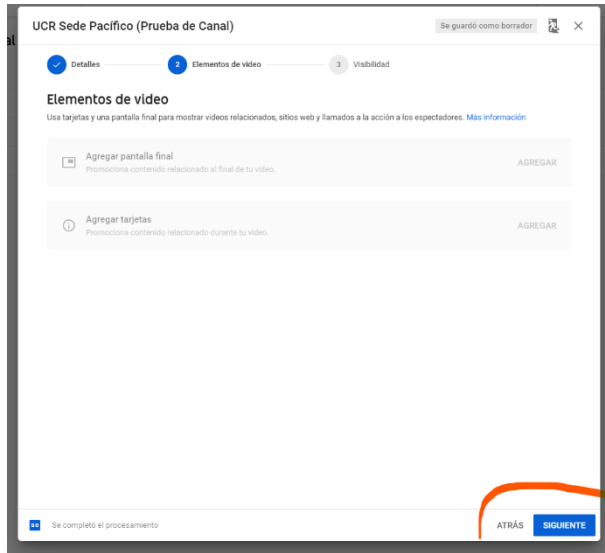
al

UCR Sede Pacífico (Prueba de Canal)

Se guardó como borrador

Detalles

2 Elementos de video

3 Visibilidad

Elementos de video

Usa tarjetas y una pantalla final para mostrar videos relacionados, sitios web y llamados a la acción a los espectadores. Más información

Agregar pantalla final
Promociona contenido relacionado al final de tu video.

AGREGAR

Agregar tarjetas
Promociona contenido relacionado durante tu video.

AGREGAR

SD

Se completó el procesamiento

ATRÁS

SIGUIENTE